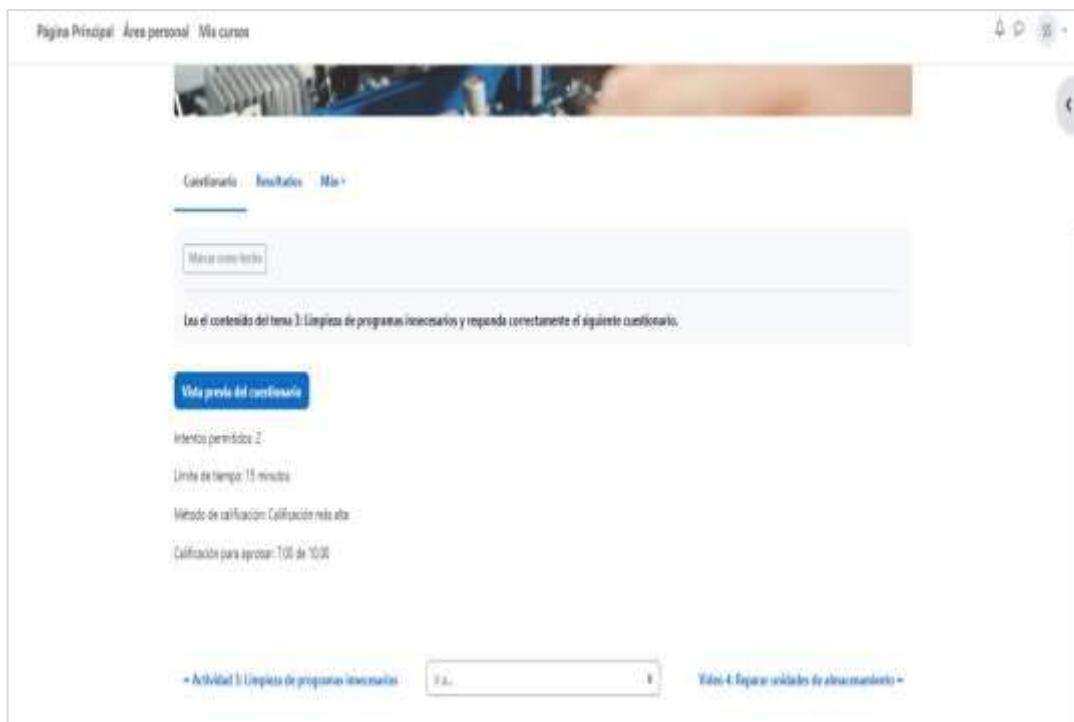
Página Principal Área personal Mis cursos

Cuestionario Resultados Más

Marcar como hecho

Lea el contenido del tema 3: Limpieza de programas innecesarios y responda correctamente el siguiente cuestionario.

Vista previa del cuestionario

Intentos permitidos: 2

Límite de tiempo: 15 minutos

Método de calificación: Calificación más alta

Calificación para aprobar: 7,00 de 10,00

◄ Actividad 3: Limpieza de programas innecesarios

Ir a...

Video 4: Reparar unidades de almacenamiento ►